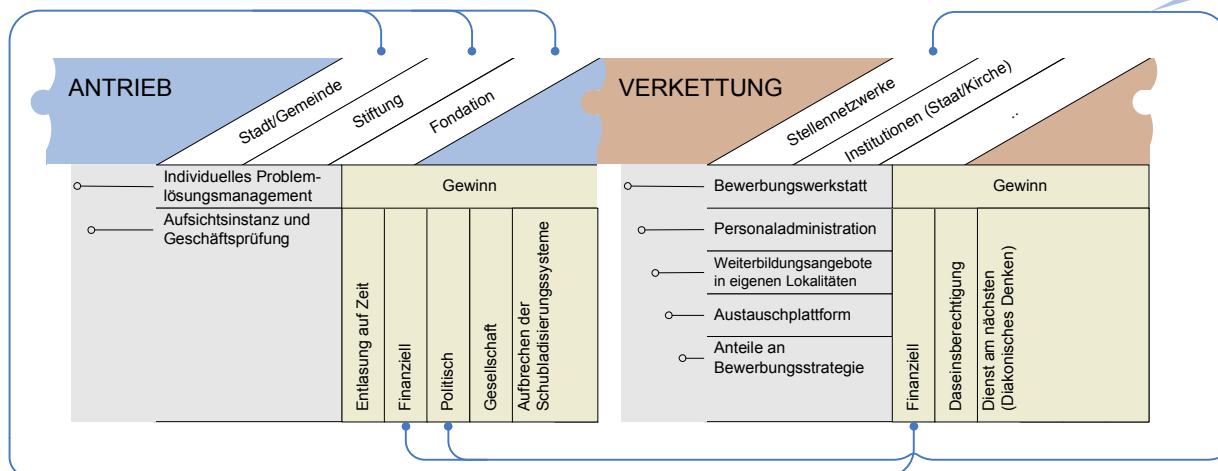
ANTRIEB

Stadt/Gemeinde

Stiftung

Fondation

Individuelles Problemlösungsmanagement

Aufsichtsinstanz und Geschäftsprüfung

Gewinn

Entlasung auf Zeit

Finanziell

Politisch

Gesellschaft

Aufbrechen der Schubladisierungssysteme

VERKETTUNG

Stellennetzwerke

Institutionen (Staat/Kirche)

..

Bewerbungswerkstatt

Personaladministration

Weiterbildungsangebote in eigenen Lokalitäten

Austauschplattform

Anteile an Bewerbungsstrategie

Gewinn

Finanziell

Daseinsberechtigung

Dienst am nächsten (Diakonisches Denken)